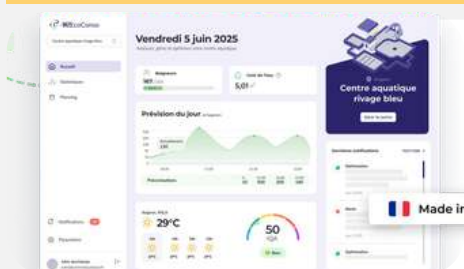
Vendredi 5 juin 2025

Accueil

Statistiques

Planning

Baigneurs

Coût de l'eau

5,01

Prévision du jour

Fréquentation

29°C

50

Centre aquatique rivage bleu

Dernières notifications

Notifications

Paramètres

Made in